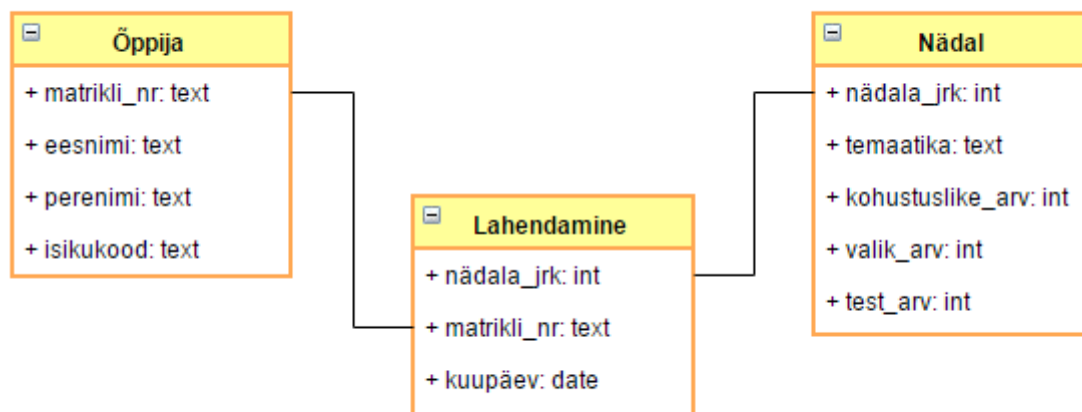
Õppija

+ matrikli_nr: text

+ eesnimi: text

+ perenimi: text

+ isikukood: text

Lahendamine

+ nädala_jrk: int

+ matrikli_nr: text

+ kuupäev: date

Nädal

+ nädala_jrk: int

+ temaatika: text

+ kohustuslike_arv: int

+ valik_arv: int

+ test_arv: int